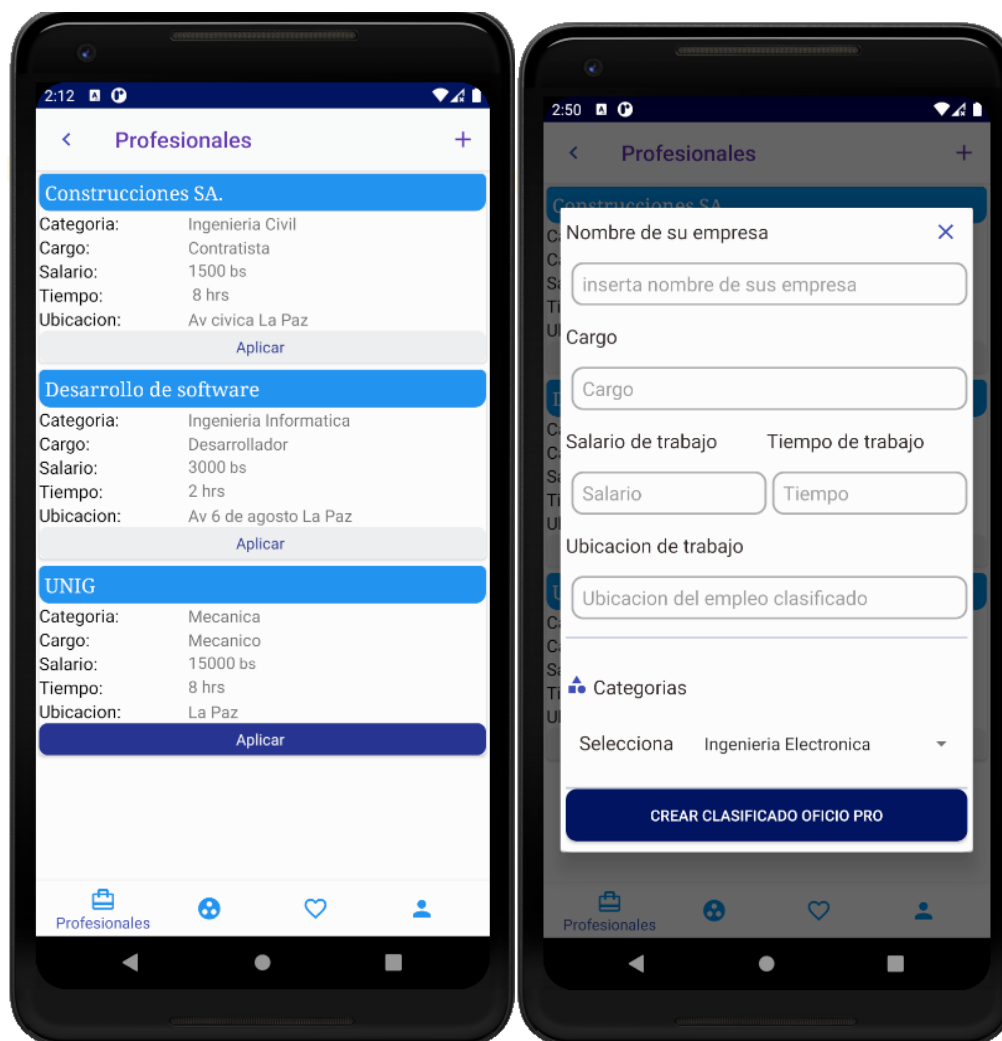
2:12

Profesionales

+

Construcciones SA.

| | |
|---|---|
| Categoria: | Ingenieria Civil |
| Cargo: | Contratista |
| Salario: | 1500 bs |
| Tiempo: | 8 hrs |
| Ubicacion: | Av civica La Paz |

Aplicar

Desarrollo de software

| | |
|---|---|
| Categoria: | Ingenieria Informatica |
| Cargo: | Desarrollador |
| Salario: | 3000 bs |
| Tiempo: | 2 hrs |
| Ubicacion: | Av 6 de agosto La Paz |

Aplicar

UNIG

| | |
|---|---|
| Categoria: | Mecanica |
| Cargo: | Mecanico |
| Salario: | 15000 bs |
| Tiempo: | 8 hrs |
| Ubicacion: | La Paz |

Aplicar

Profesionales

2:50

Profesionales

+

Construcciones SA

Nombre de su empresa

inserta nombre de sus empresa

Cargo

Cargo

Salario de trabajo

Tiempo de trabajo

Salario

Tiempo

Ubicacion de trabajo

Ubicacion del empleo clasificado

Categorias

Selecciona

Ingenieria Electronica

CREAR CLASIFICADO OFICIO PRO

Profesionales